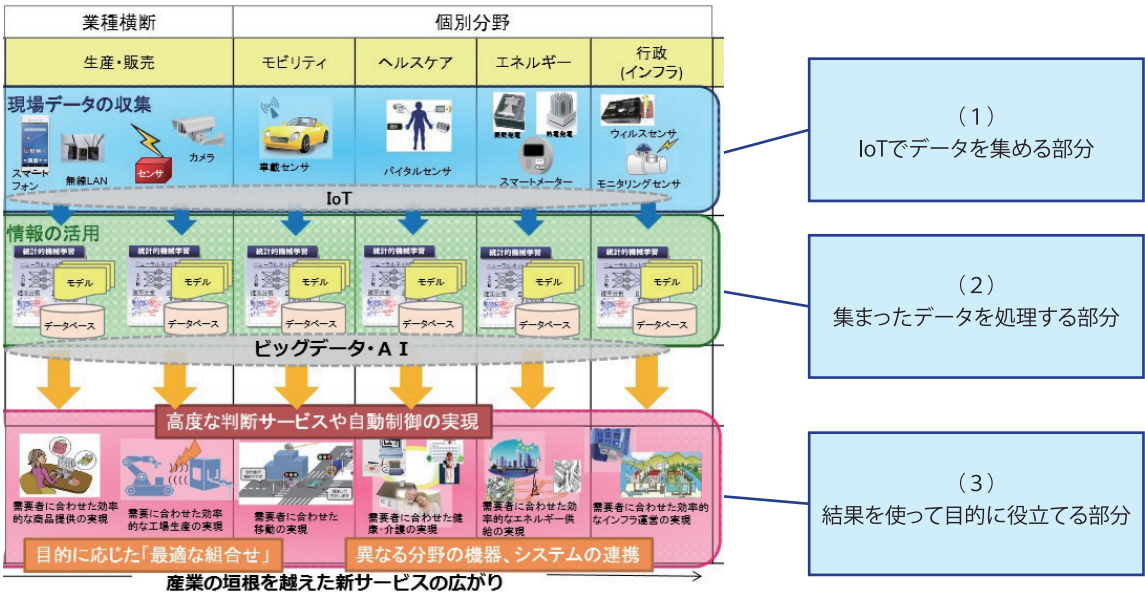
業種横断

個別分野

| 生産・販売 | モビリティ | ヘルスケア | エネルギー | 行政（インフラ） |
|---|---|---|---|---|

現場データの収集

スマートフォン

無線LAN

センサ

カメラ

車載センサ

バイタルセンサ

風力発電

熱電発電

スマートメーター

ウィルスセンサ

モニタリングセンサ

IoT

情報の活用

統計的機械学習

モデル

データベース

統計的機械学習

モデル

データベース

統計的機械学習

モデル

データベース

統計的機械学習

モデル

データベース

統計的機械学習

モデル

データベース

統計的機械学習

モデル

データベース

ビッグデータ・ＡＩ

高度な判断サービスや自動制御の実現

需要者に合わせた効率的な商品提供の実現

需要者に合わせた効率的な工場生産の実現

需要者に合わせた移動の実現

需要者に合わせた健康・介護の実現

需要者に合わせた効率的なエネルギー供給の実現

需要者に合わせた効率的なインフラ運営の実現

目的に応じた「最適な組合せ」

異なる分野の機器、システムの連携

産業の垣根を越えた新サービスの広がり

（1）
IoTでデータを集める部分

（2）
集まったデータを処理する部分

（3）
結果を使って目的に役立てる部分